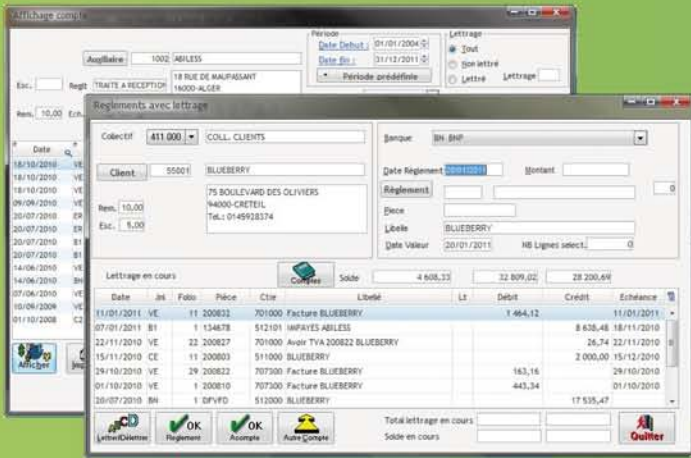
Affichage compte

Auxiliaire 1002 ABILESS

Esc. Regt TRAITE A RECEPTION 18 RUE DE MAUPASSANT 16000-ALGER

Rem. 10,00 Ech

Période
Date Debut : 01/01/2004
Date fin : 31/12/2011
Période prédéfinie

Lettrage
Tout
Non lettré
Lettré
Lettrage

| Date | |
|---|---|
| 18/10/2010 | VE |
| 18/10/2010 | VE |
| 18/10/2010 | VE |
| 09/09/2010 | VE |
| 20/07/2010 | ER |
| 20/07/2010 | ER |
| 20/07/2010 | B1 |
| 20/07/2010 | VE |
| 14/06/2010 | VE |
| 14/06/2010 | BN |
| 07/06/2010 | VE |
| 10/09/2010 | VE |
| 10/10/2008 | C2 |

Afficher

Reglements avec lettrage

Collectif 411.000 COLL. CLIENTS

Client 55001 BLUEBERRY

75 BOULEVARD DES OLIVIERS
94000-CRETEIL
Tel.: 0145928374

Rem. 10,00
Esc. 5,00

Banque BN BNP

Date Règlement 20/01/2011 Montant
Règlement 0
Piece
Libelle BLUEBERRY
Date Valeur 20/01/2011 NB Lignes select. 0

Lettrage en cours
Comptes Solde 4 608,33 32 809,02 28 200,69

| Date | Jnl | Folio | Pièce | Ctie | Libellé | Lt | Débit | Crédit | Echéance |
|---|---|---|---|---|---|---|---|---|---|
| 11/01/2011 | VE | 11 | 200832 | 701000 | Facture BLUEBERRY | | 1 464,12 | | 11/01/2011 |
| 07/01/2011 | B1 | 1 | 134678 | 512101 | IMPAYES ABILESS | | | 8 638,48 | 18/11/2010 |
| 22/11/2010 | VE | 22 | 200827 | 701000 | Avoir TVA 200822 BLUEBERRY | | | 26,74 | 22/11/2010 |
| 15/11/2010 | CE | 11 | 200803 | 511000 | BLUEBERRY | | | 2 000,00 | 15/12/2010 |
| 29/10/2010 | VE | 29 | 200822 | 707300 | Facture BLUEBERRY | | 163,16 | | 29/10/2010 |
| 01/10/2010 | VE | 1 | 200810 | 707300 | Facture BLUEBERRY | | 443,34 | | 01/10/2010 |
| 20/07/2010 | BN | 1 | DFVFD | 512000 | BLUEBERRY | | | 17 535,47 | |

Lettrer/Délettrer OK Reglement OK Acompte Autre Compte
Total lettrage en cours
Solde en cours
Quitter